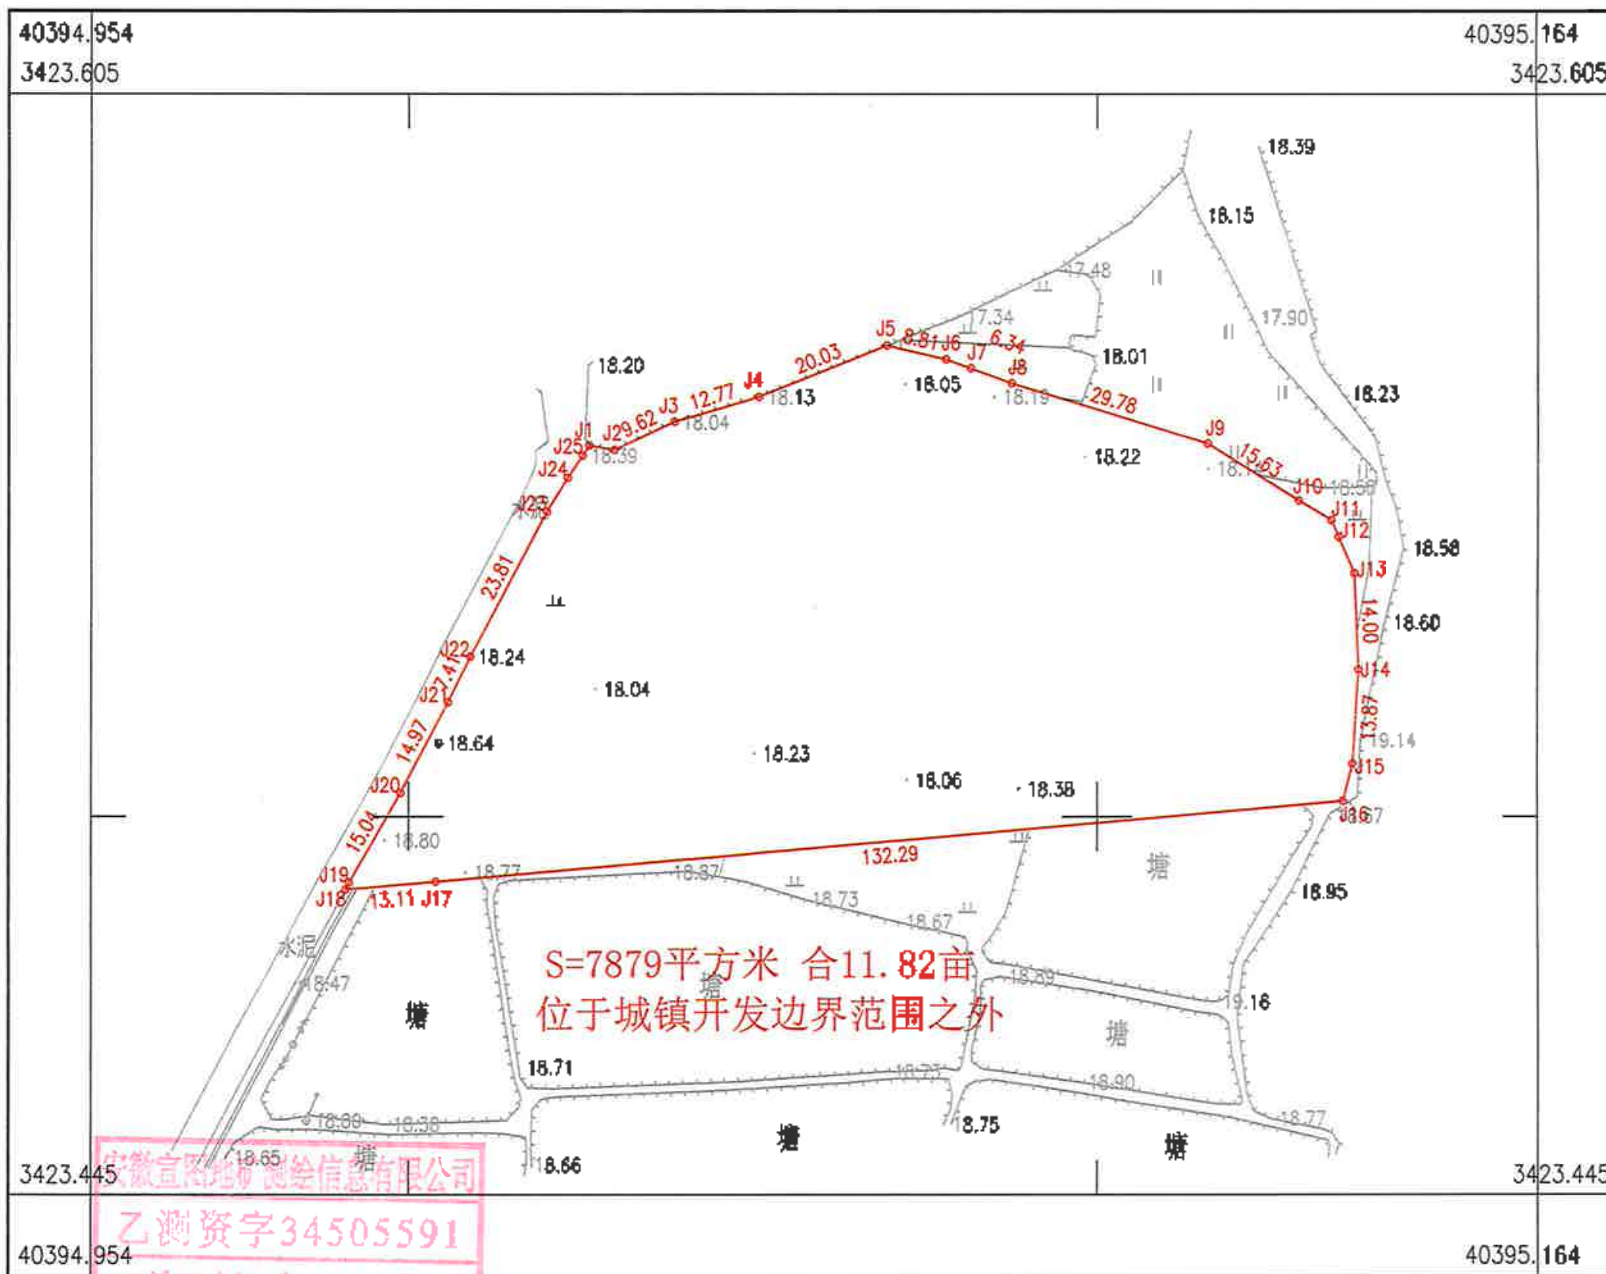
40394.954
3423.605

40395.164
3423.605

18.39
18.15
17.48
17.90
17.34
18.01
18.23
18.20
18.05
18.19
18.13
18.04
18.39
18.22
18.1
18.58
18.56
18.60
18.24
18.04
18.64
19.14
18.23
18.06
18.38
18.80
18.77
18.87
18.73
18.67
18.95
18.47
18.69
19.16
18.71
18.71
18.90
18.75
18.77
18.89
18.38
18.65
18.66

J1 J2 J3 J4 J5 J6 J7 J8 J9 J10 J11 J12 J13 J14 J15 J16 J17 J18 J19 J20 J21 J22 J23 J24 J25

9.62 12.77 20.03 8.81 6.34 29.78 15.63 14.00 13.87 132.29 13.11 15.04 14.97 27.41 23.81

水泥
塘
塘
塘
塘
塘
塘

S=7879平方米 合11.82亩
位于城镇开发边界范围之外

安徽宣阳地矿测绘信息有限公司
乙测资字34505591

3423.445
3423.445
40394.954
40395.164